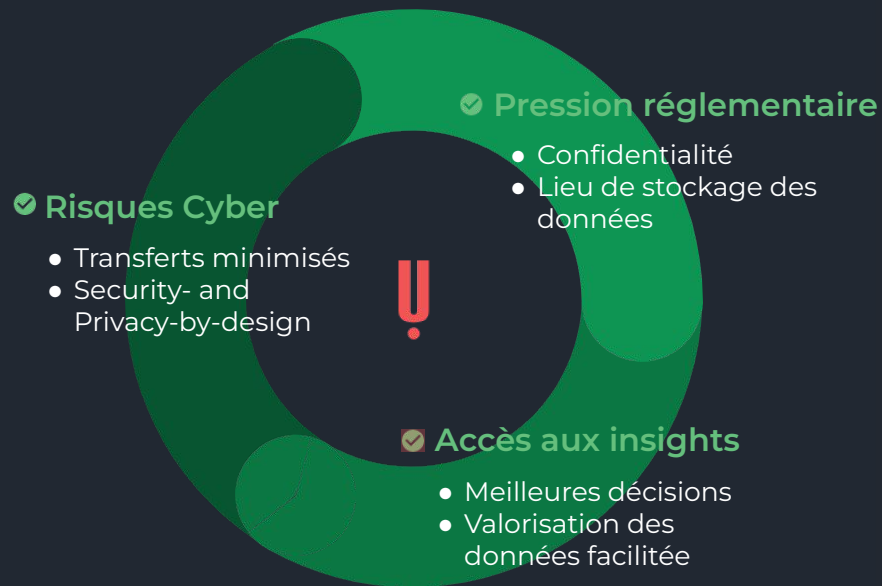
Pression réglementaire
- Confidentialité
- Lieu de stockage des données

Risques Cyber
- Transferts minimisés
- Security- and Privacy-by-design

Accès aux insights
- Meilleures décisions
- Valorisation des données facilitée